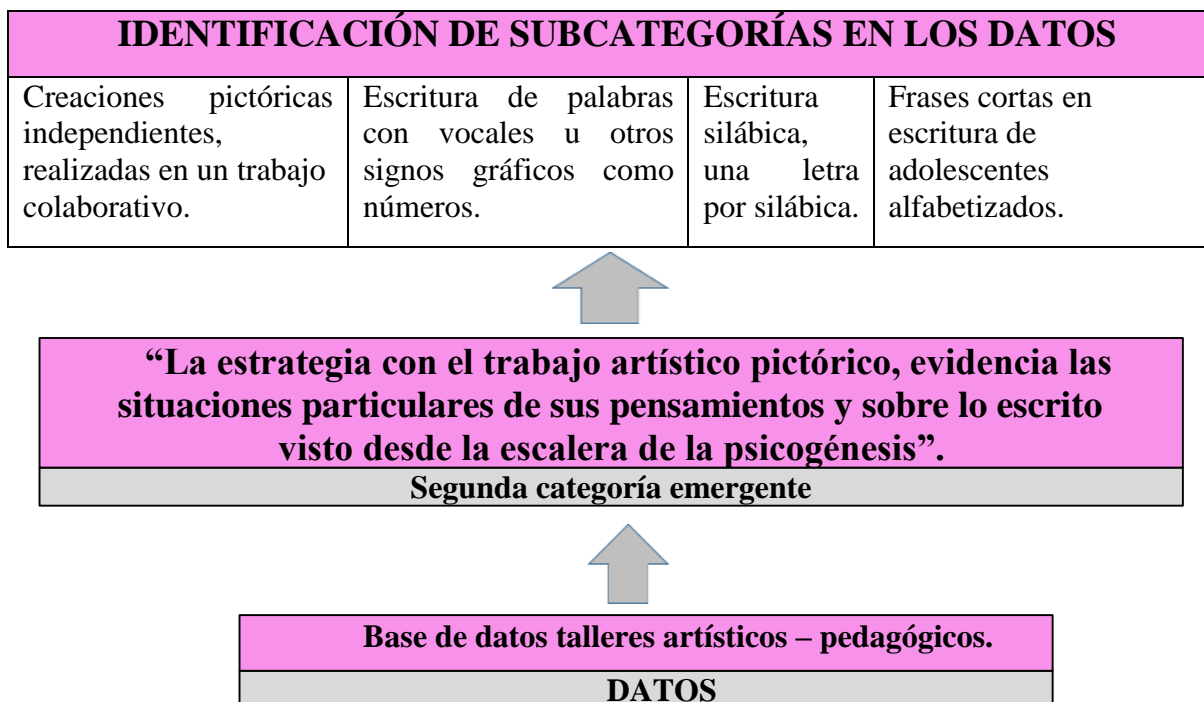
IDENTIFICACIÓN DE SUBCATEGORÍAS EN LOS DATOS

| Creaciones pictóricas independientes, realizadas en un trabajo colaborativo. | Escritura de palabras con vocales u otros signos gráficos como números. | Escritura silábica, una letra por silábica. | Frases cortas en escritura de adolescentes alfabetizados. |
|---|---|---|---|

"La estrategia con el trabajo artístico pictórico, evidencia las situaciones particulares de sus pensamientos y sobre lo escrito visto desde la escalera de la psicogénesis".

Segunda categoría emergente

Base de datos talleres artísticos – pedagógicos.

DATOS